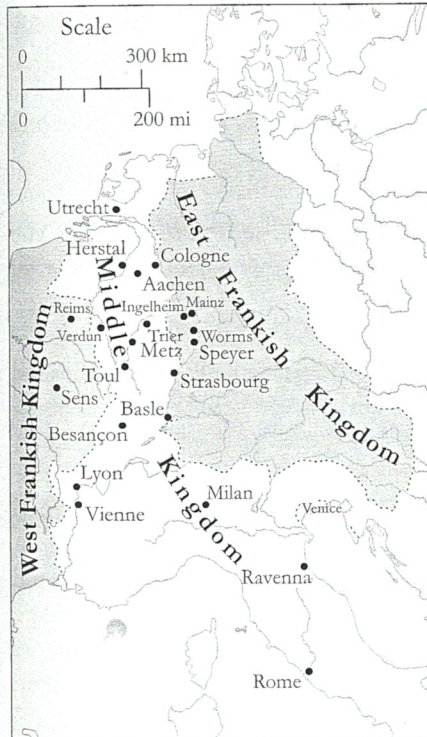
Scale

0 300 km

0 200 mi

Utrecht

Herstal

Cologne

Aachen

East Frankish Kingdom

Middle Kingdom

Reims

Verdun

Ingelheim

Mainz

Worms

Trier

Metz

Speyer

Toul

Strasbourg

Sens

Basle

Besançon

West Frankish Kingdom

Lyon

Vienne

Milan

Venice

Ravenna

Rome